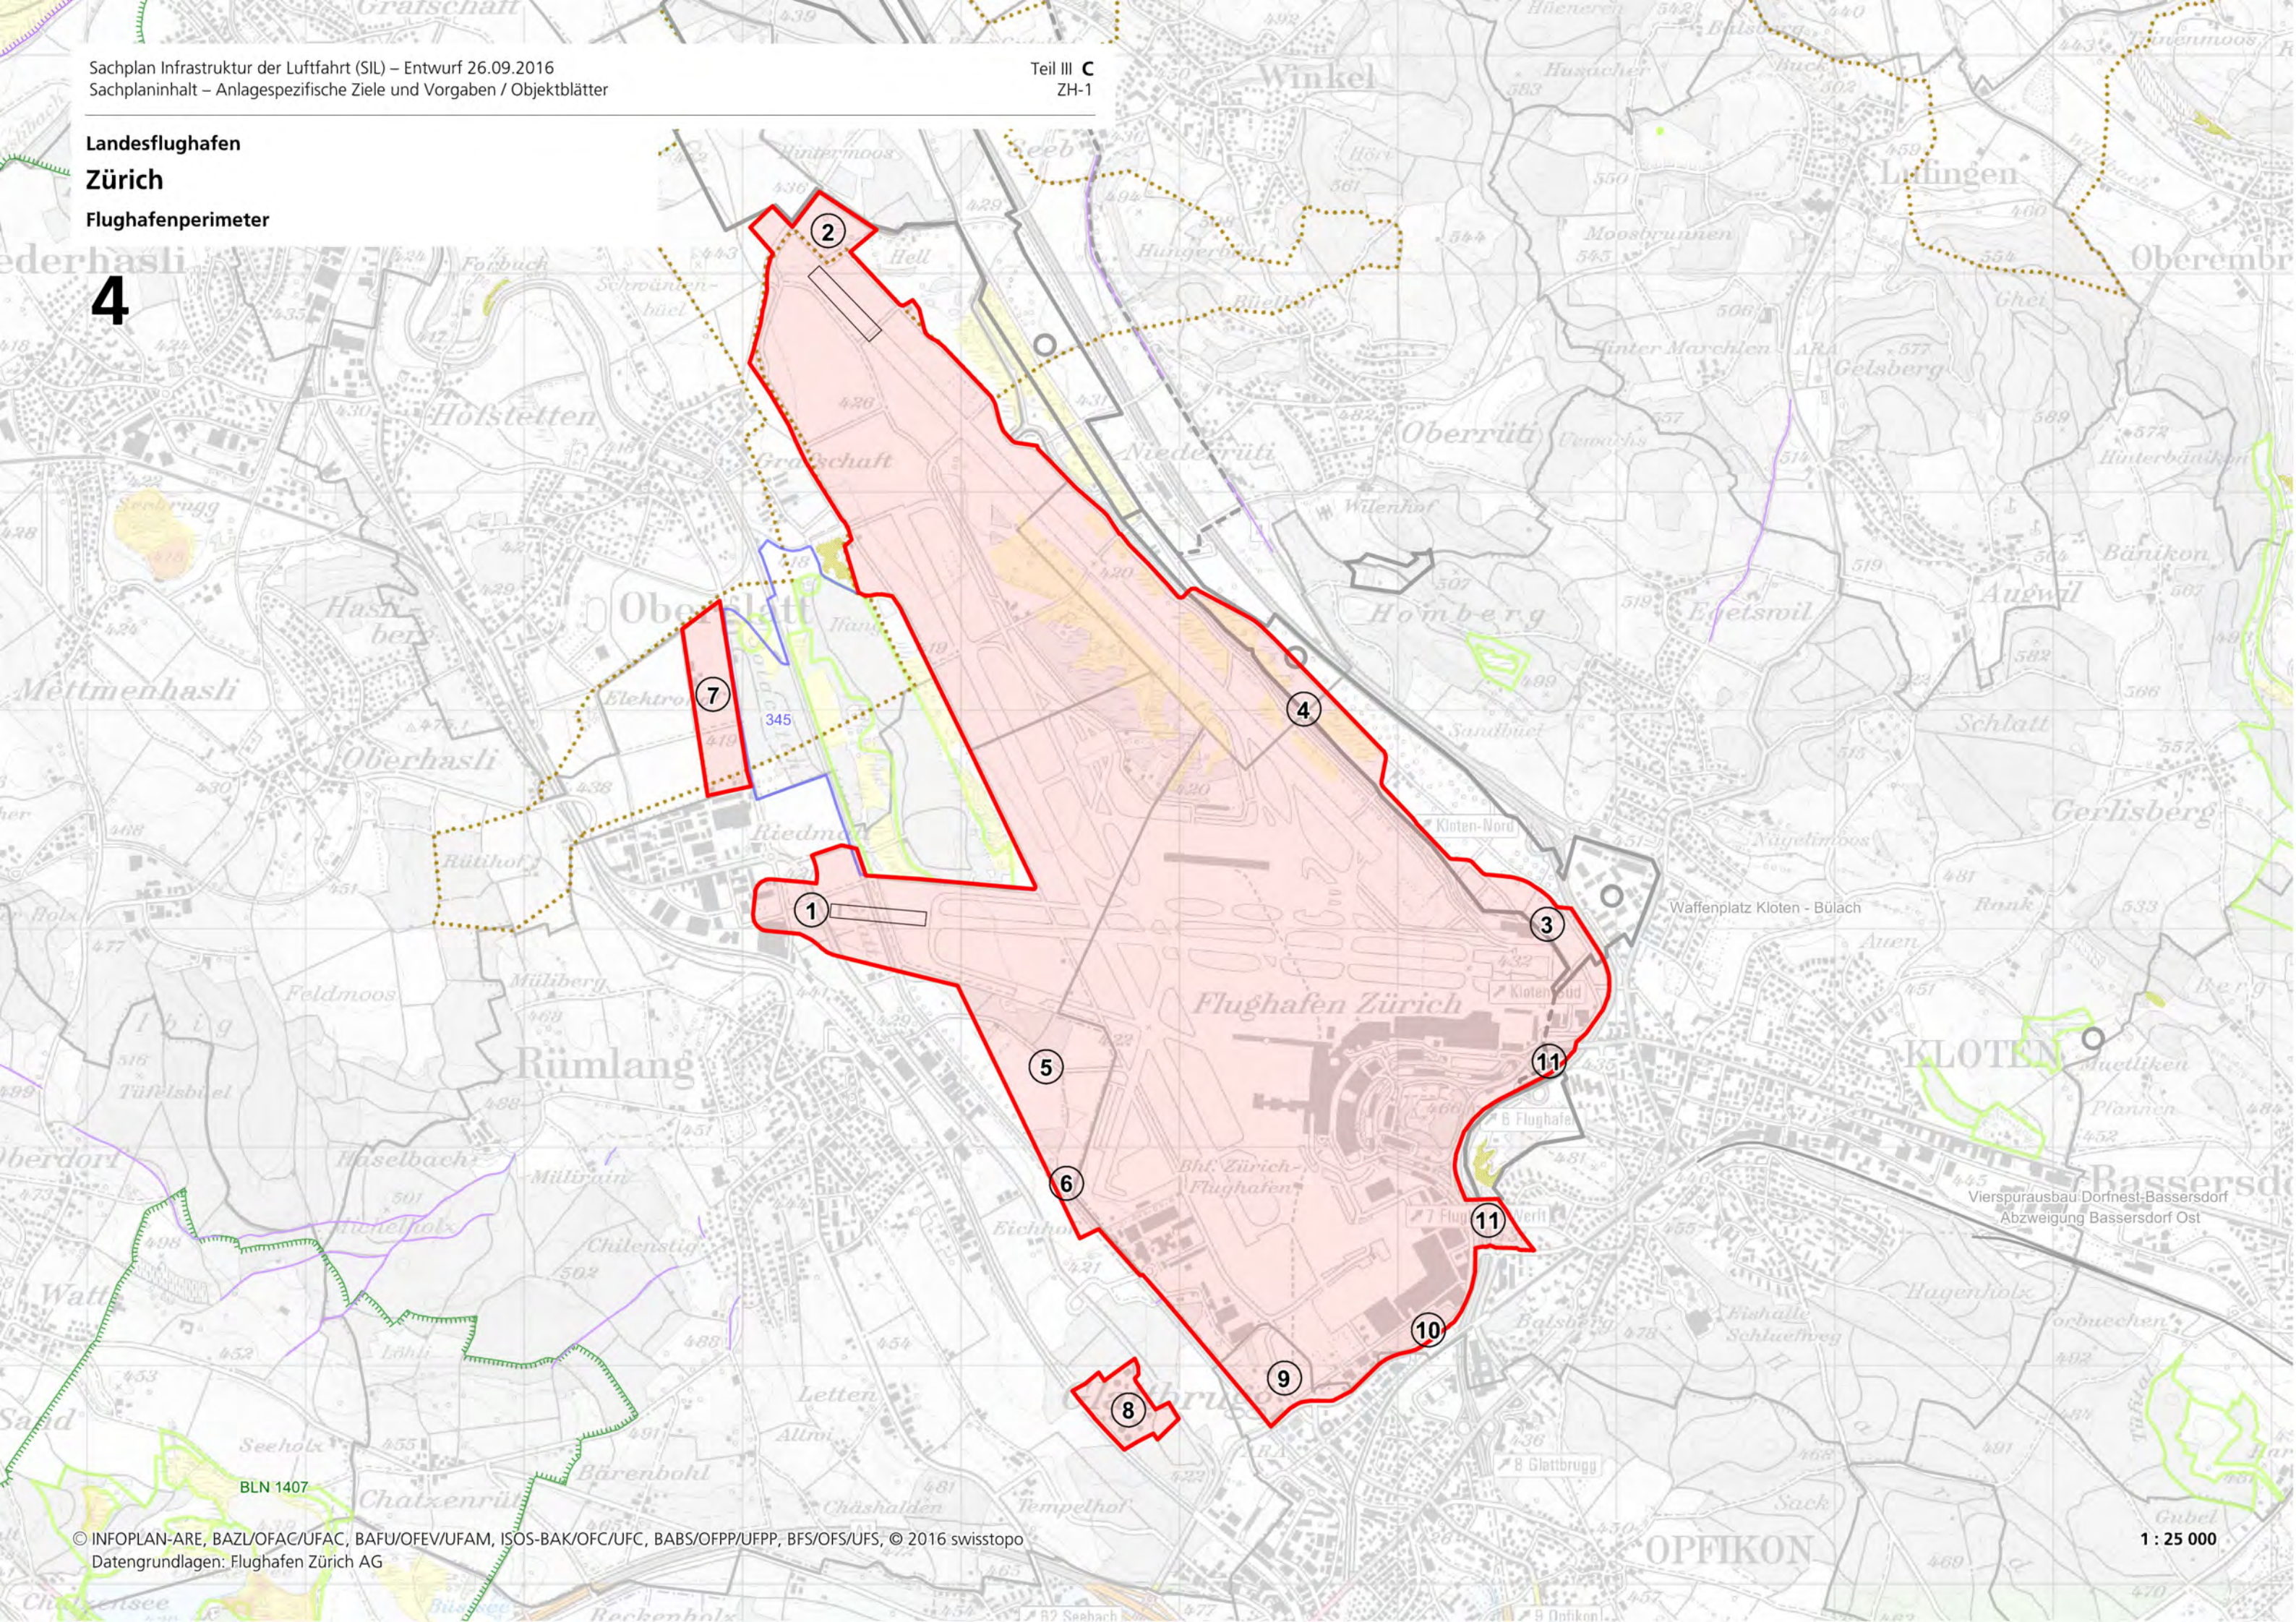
Sachplan Infrastruktur der Luftfahrt (SIL) – Entwurf 26.09.2016
Sachplaninhalt – Anlagespezifische Ziele und Vorgaben / Objektblätter

Teil III C
ZH-1

Landesflughafen
Zürich
Flughafenperimeter

4

Grafschaft
Winkel
Hünenberg
Husacher
Lufingen
Oberembr
Hintermoos
Seeb
Hell
Hungerbühl
Moosbrunnen
Schwändenbühl
Forbuck
Holstetten
Grafschaft
Niederrüti
Oberrüti
Hinter Marchlen
Gelsberg
Wilenhof
Homberg
Egetswil
Augwil
Bänikon
Hinterbänikon
Oberglatt
Hasli
Mettmenhasli
Oberhasli
Elektron
Sandbüel
Schlatt
Gerlisberg
Rütihof
Riedmatt
Kloten-Nord
Waffenplatz Kloten - Bülach
Nägelimoos
Rank
Flughafen Zürich
Kloten-Süd
Feldmoos
Müliberg
Rümlang
KLOTEN
Bassersdorf
Oberdorf
Haselbach
Bhf. Zürich-Flughafen
Vierspurausbau Dorfnest-Bassersdorf
Abzweigung Bassersdorf Ost
Chilenstig
Hagenholz
Watt
Letten
Balsberg
Glattbrugg
Seeholz
Chatzenrüti
Bärenbohl
Chäshalden
Tempelhof
OPFIKON
BLN 1407
345

1
2
3
4
5
6
7
8
9
10
11
11

© INFOPLAN-ARE, BAZL/OFAC/UFAC, BAFU/OFEV/UFAM, ISOS-BAK/OFC/UFC, BABS/OFPP/UFPP, BFS/OFS/UFS, © 2016 swisstopo
Datengrundlagen: Flughafen Zürich AG

1 : 25 000